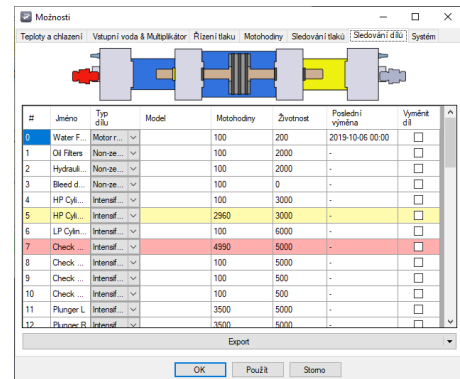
Možnosti

Teploty a chlazení | Vstupní voda & Multiplikátor | Řízení tlaku | Motohodiny | Sledování tlaků | Sledování dílů | Systém

| # | Jméno | Typ dílu | Model | Motohodiny | Životnost | Poslední výměna | Vyměnit díl |
|---|---|---|---|---|---|---|---|
| 0 | Water F... | Motor r... | | 100 | 200 | 2019-10-06 00:00 | |
| 1 | Oil Filters | Non-ze... | | 100 | 2000 | - | |
| 2 | Hydrauli... | Non-ze... | | 100 | 2000 | - | |
| 3 | Bleed d... | Non-ze... | | 100 | 0 | - | |
| 4 | HP Cyli... | Intensif... | | 100 | 3000 | - | |
| 5 | HP Cyli... | Intensif... | | 2960 | 3000 | - | |
| 6 | LP Cylin... | Intensif... | | 100 | 6000 | - | |
| 7 | Check ... | Intensif... | | 4990 | 5000 | - | |
| 8 | Check ... | Intensif... | | 100 | 5000 | - | |
| 9 | Check ... | Intensif... | | 100 | 500 | - | |
| 10 | Check ... | Intensif... | | 100 | 500 | - | |
| 11 | Plunger L. | Intensif... | | 3500 | 5000 | - | |
| 12 | Plunger R. | Intensif... | | 3500 | 5000 | - | |

Export

OK | Použít | Storno